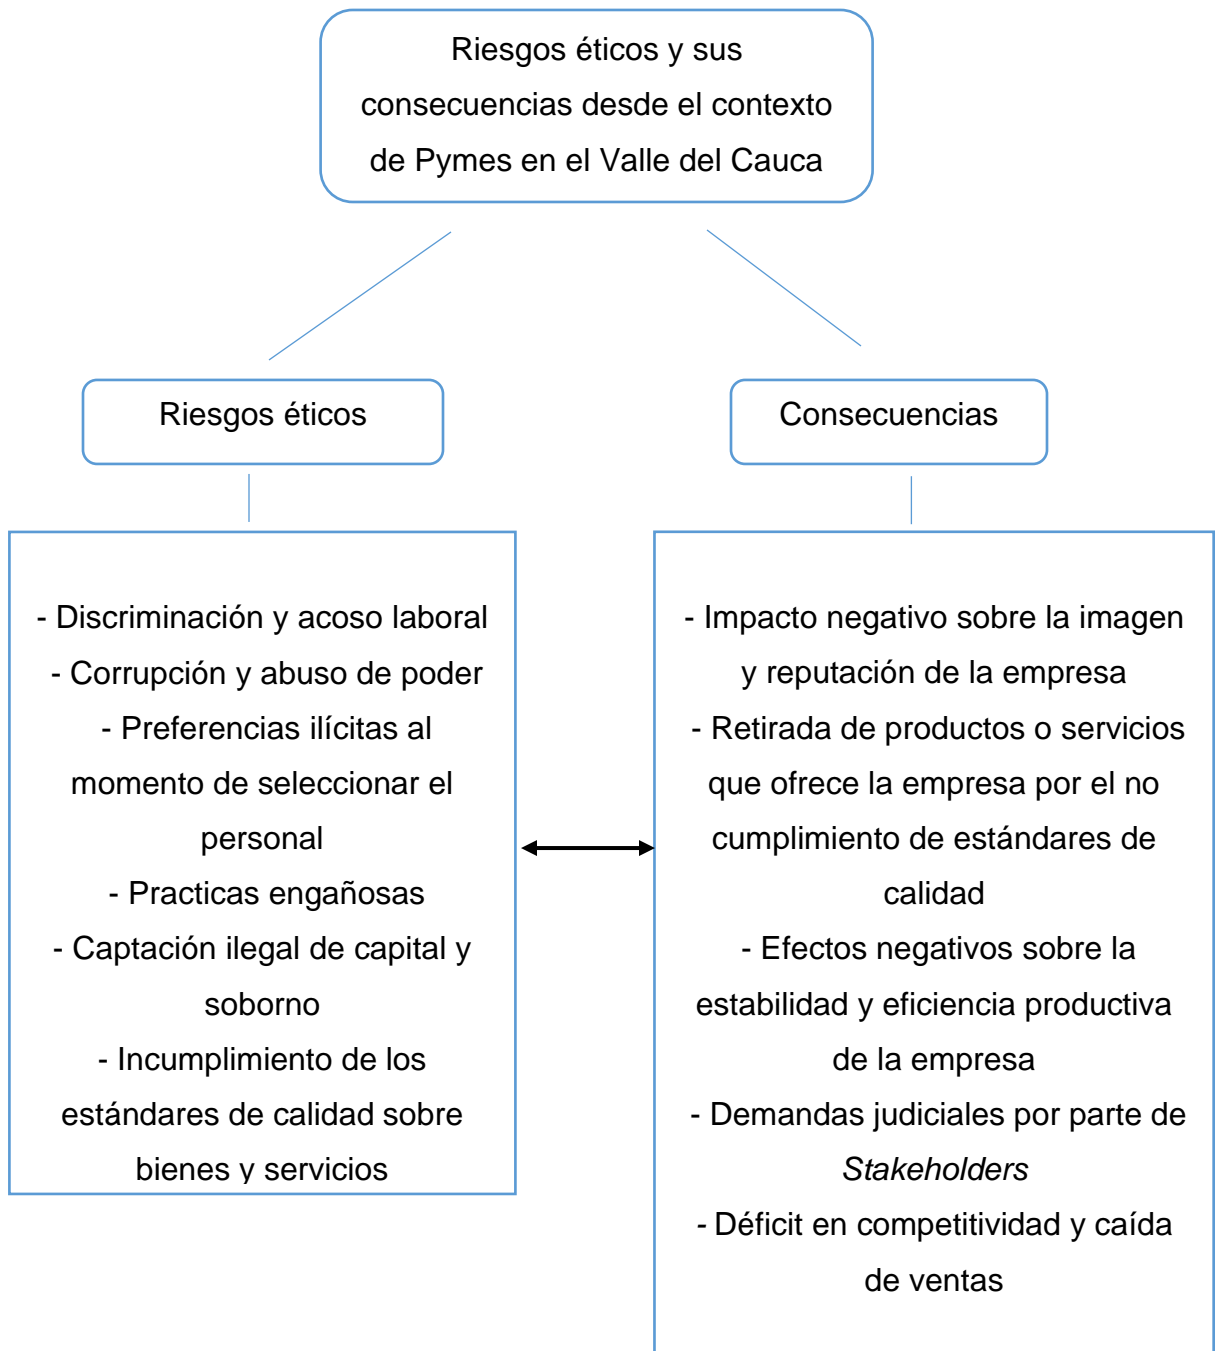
Riesgos éticos y sus consecuencias desde el contexto de Pymes en el Valle del Cauca

Riesgos éticos

Consecuencias

- Discriminación y acoso laboral
- Corrupción y abuso de poder
- Preferencias ilícitas al momento de seleccionar el personal
- Practicas engañosas
- Captación ilegal de capital y soborno
- Incumplimiento de los estándares de calidad sobre bienes y servicios

- Impacto negativo sobre la imagen y reputación de la empresa
- Retirada de productos o servicios que ofrece la empresa por el no cumplimiento de estándares de calidad
- Efectos negativos sobre la estabilidad y eficiencia productiva de la empresa
- Demandas judiciales por parte de *Stakeholders*
- Déficit en competitividad y caída de ventas